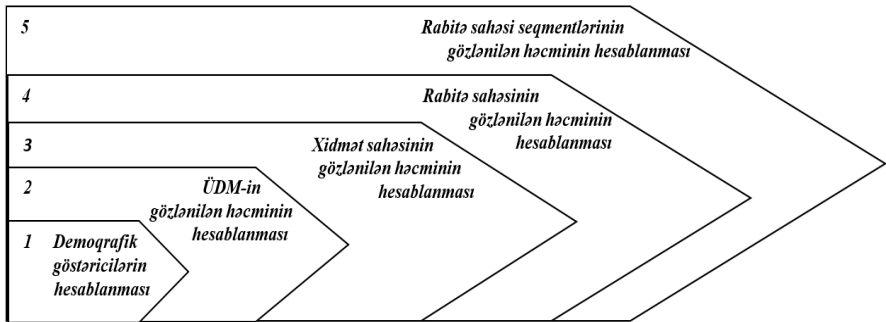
5 Rabitə sahəsi seqmentlərinin gözlənilən həcminin hesablanması

4 Rabitə sahəsinin gözlənilən həcminin hesablanması

3 Xidmət sahəsinin gözlənilən həcminin hesablanması

2 ÜDM-in gözlənilən həcminin hesablanması

1 Demoqrafik göstəricilərin hesablanması